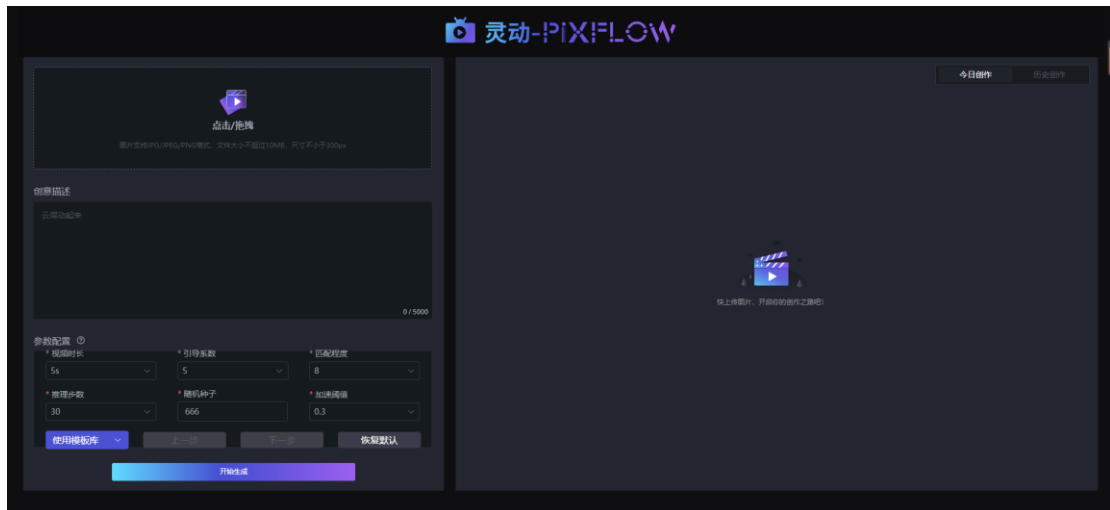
灵动-PIXFLOW

点击/拖拽

图片支持JPG/JPEG/PNG格式，文件大小不超过10MB，尺寸不小于300px

创意描述

云雾动起来

0 / 5000

参数配置

* 视频时长
5s

* 引导系数
5

* 匹配程度
8

* 推理步数
30

* 随机种子
666

* 加速阈值
0.3

使用模板库

上一步

下一步

恢复默认

开始生成

今日创作

历史创作

快上传图片，开启你的创作之旅吧!